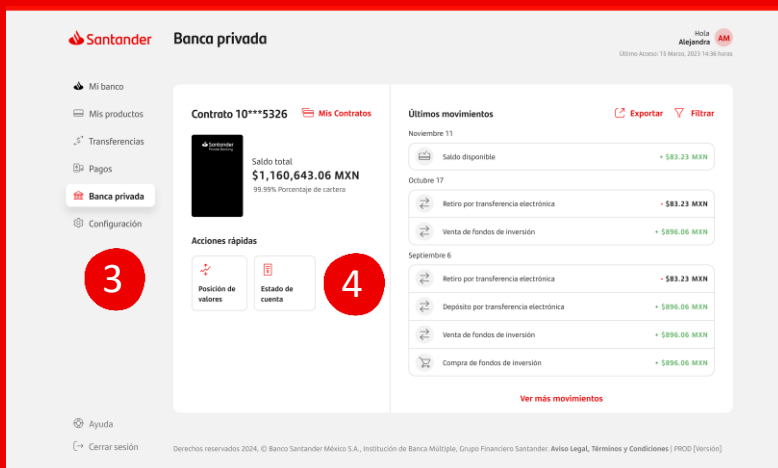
Santander Banca privada

Hola Alejandra AM
Último Acceso: 15 Marzo, 2023 14:36 horas

Mi banco
Mis productos
Transferencias
Pagos
Banca privada
Configuración

3

Contrato 10***5326
Mis Contratos

Santander Private Banking

Saldo total
$1,160,643.06 MXN
99.99% Porcentaje de cartera

Acciones rápidas

Posición de valores

Estado de cuenta

4

Últimos movimientos
Exportar
Filtrar

Noviembre 11
Saldo disponible + $83.23 MXN

Octubre 17
Retiro por transferencia electrónica - $83.23 MXN
Venta de fondos de inversión + $896.06 MXN

Septiembre 6
Retiro por transferencia electrónica - $83.23 MXN
Depósito por transferencia electrónica + $896.06 MXN
Venta de fondos de inversión + $896.06 MXN
Compra de fondos de inversión + $896.06 MXN

Ver más movimientos

Ayuda
Cerrar sesión

Derechos reservados 2024, © Banco Santander México S.A., Institución de Banca Múltiple, Grupo Financiero Santander. Aviso Legal, Términos y Condiciones | PROD [Versión]